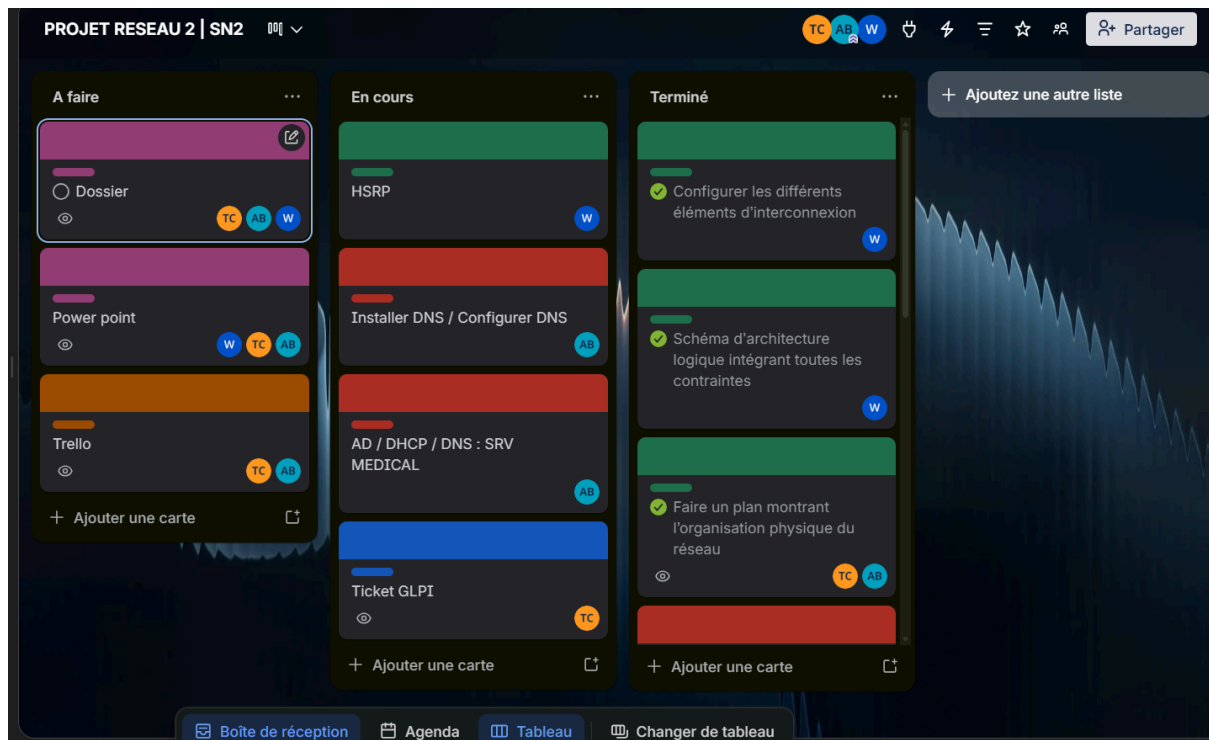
PROJET RESEAU 2 | SN2

TC AB W

Partager

A faire

Dossier

TC AB W

Power point

W TC AB

Trello

TC AB

+ Ajouter une carte

En cours

HSRP

W

Installer DNS / Configurer DNS

AB

AD / DHCP / DNS : SRV MEDICAL

AB

Ticket GLPI

TC

+ Ajouter une carte

Terminé

Configurer les différents éléments d'interconnexion

W

Schéma d'architecture logique intégrant toutes les contraintes

W

Faire un plan montrant l'organisation physique du réseau

TC AB

+ Ajouter une carte

+ Ajoutez une autre liste

Boîte de réception | Agenda | Tableau | Changer de tableau